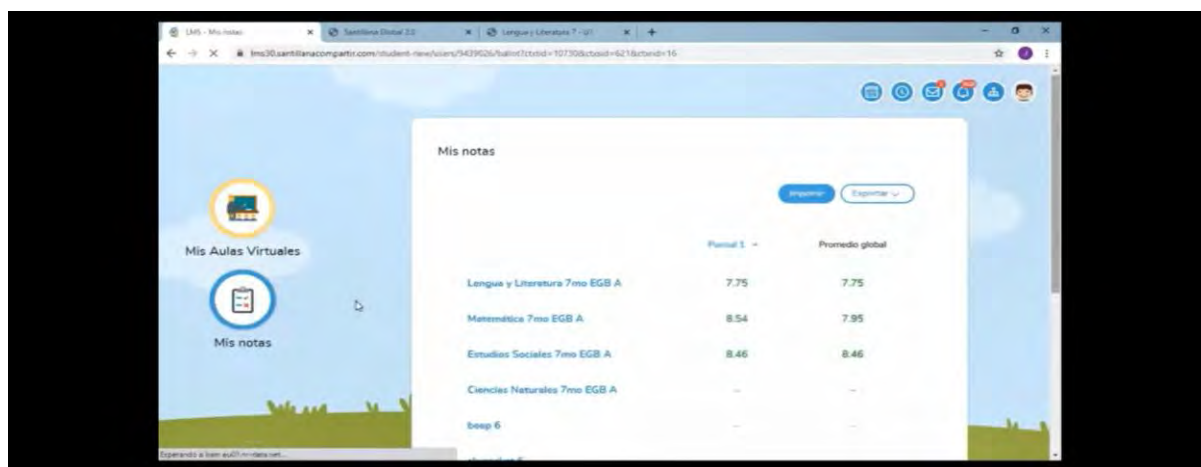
LMS - Mis notas
Santillana Global 2.0
Lengua y Literatura 7 - U1

lms30.santillanacompartir.com/student-new/users/9439626/ballot?ctxtid=10730&ctxoid=621&ctxtid=16

Mis notas

Imprimir
Exportar

Mis Aulas Virtuales

Mis notas

| | Parcial 1 | Promedio global |
|---|---|---|
| Lengua y Literatura 7mo EGB A | 7.75 | 7.75 |
| Matemática 7mo EGB A | 8.54 | 7.95 |
| Estudios Sociales 7mo EGB A | 8.46 | 8.46 |
| Ciencias Naturales 7mo EGB A | – | – |
| beep 6 | – | – |

Esperando a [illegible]